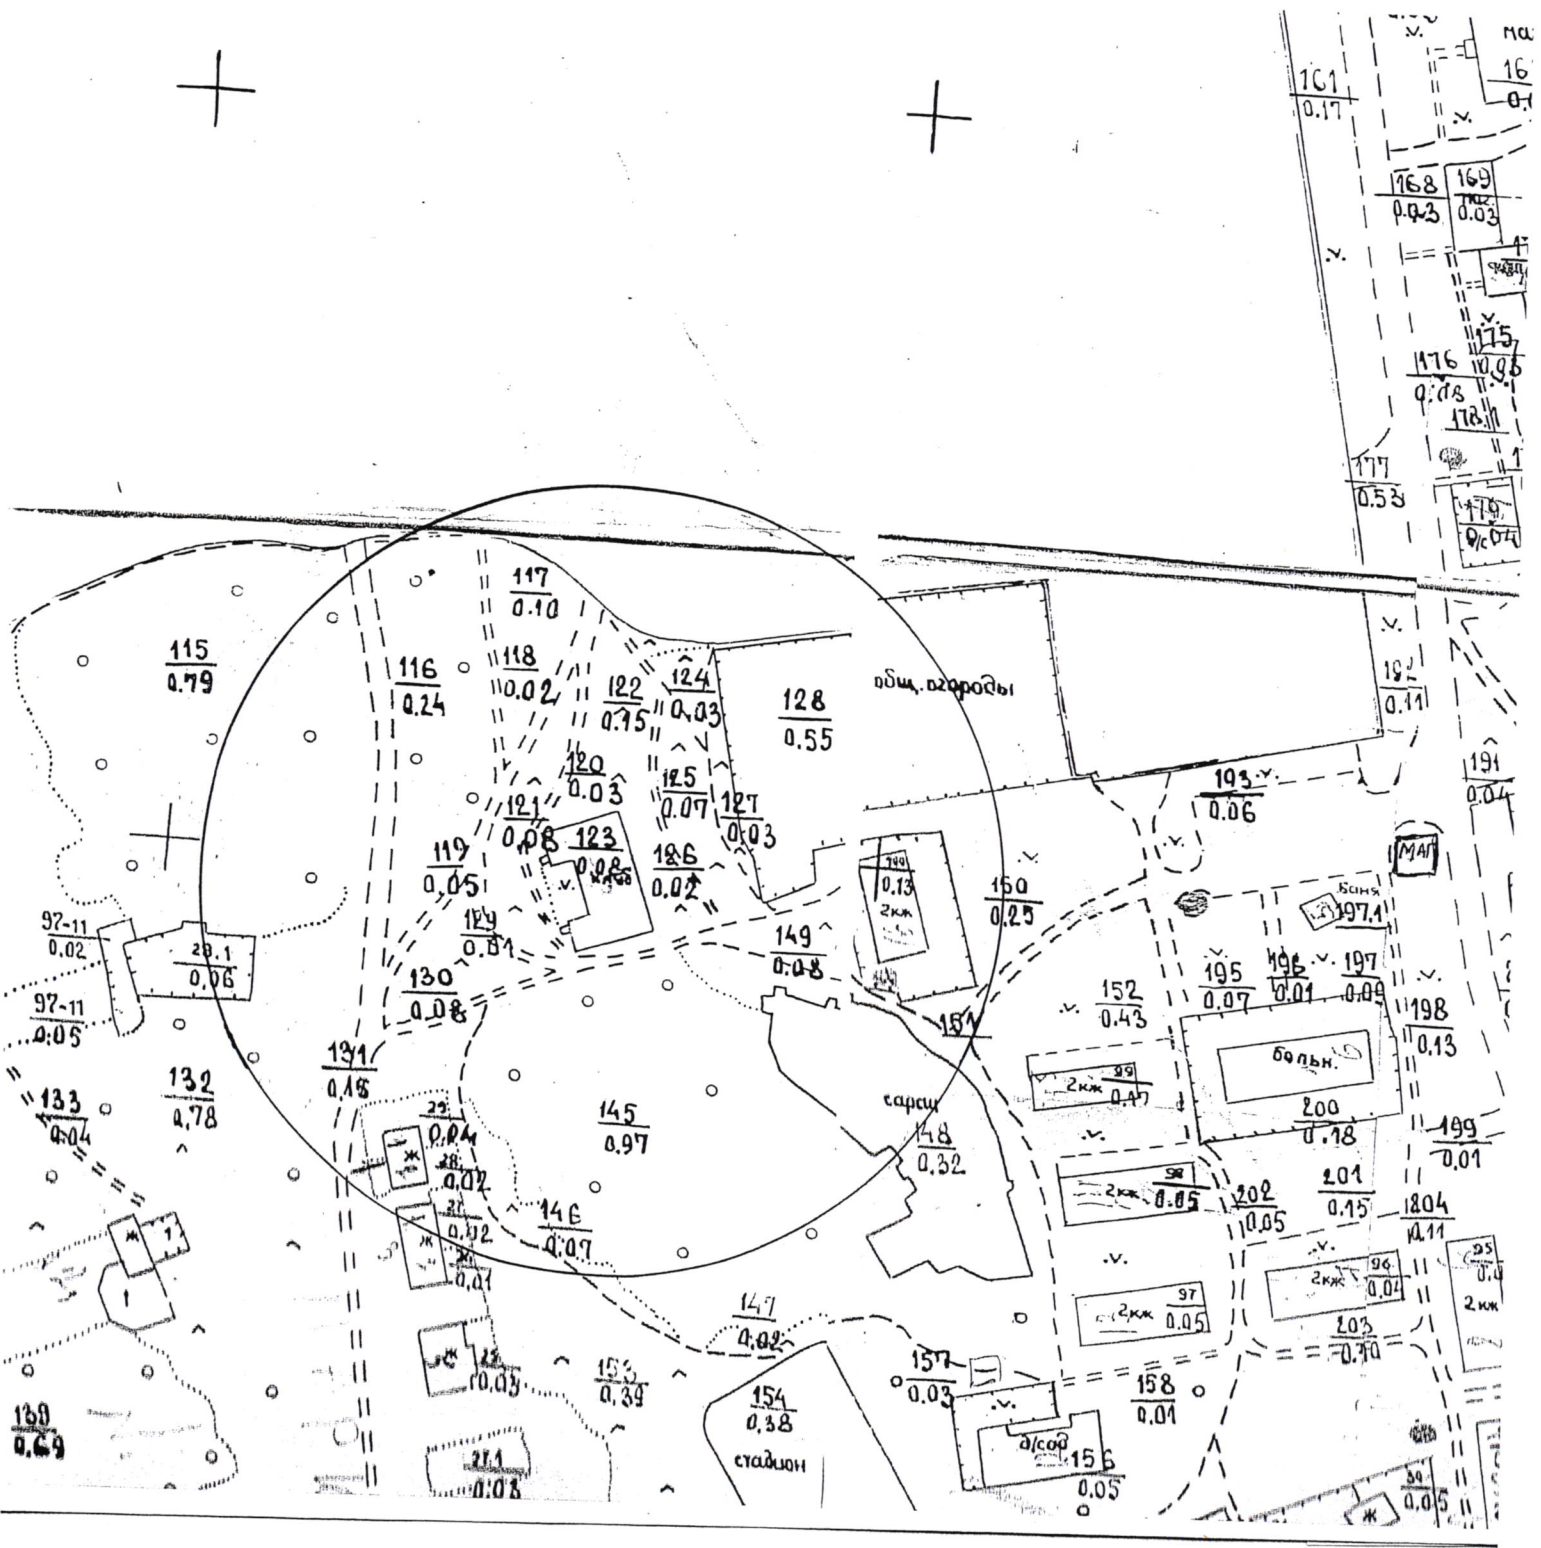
ма
161
0.17
16
0.
168
0.03
169
0.03
176
0.18
175
0.05
177
0.53
179
0.04
117
0.10
115
0.79
116
0.24
118
0.02
122
0.15
124
0.03
128
0.55
общ. огороды
181
0.11
191
0.04
193
0.06
120
0.03
125
0.07
121
0.08
123
0.08
127
0.03
119
0.05
126
0.02
144
0.13
2кж
150
0.25
МАГ
баня
197.1
129
0.01
28.1
0.06
97-11
0.02
149
0.08
130
0.08
97-11
0.05
195
0.07
196
0.01
197
0.09
152
0.43
198
0.13
151
131
0.16
2кж
99
0.17
больн.
133
0.04
132
0.78
145
0.97
гараж
200
0.18
199
0.01
148
0.32
ж
0.04
0.02
2кж
98
0.05
202
0.05
201
0.15
1804
0.11
146
0.07
ж
0.02
0.01
2кж
96
0.04
95
0.0
2кж
2кж
97
0.05
203
0.10
147
0.02
153
0.39
157
0.03
158
0.01
154
0.38
ж
0.03
180
0.69
211
0.08
стадион
д/сад
156
0.05
0.05
ж